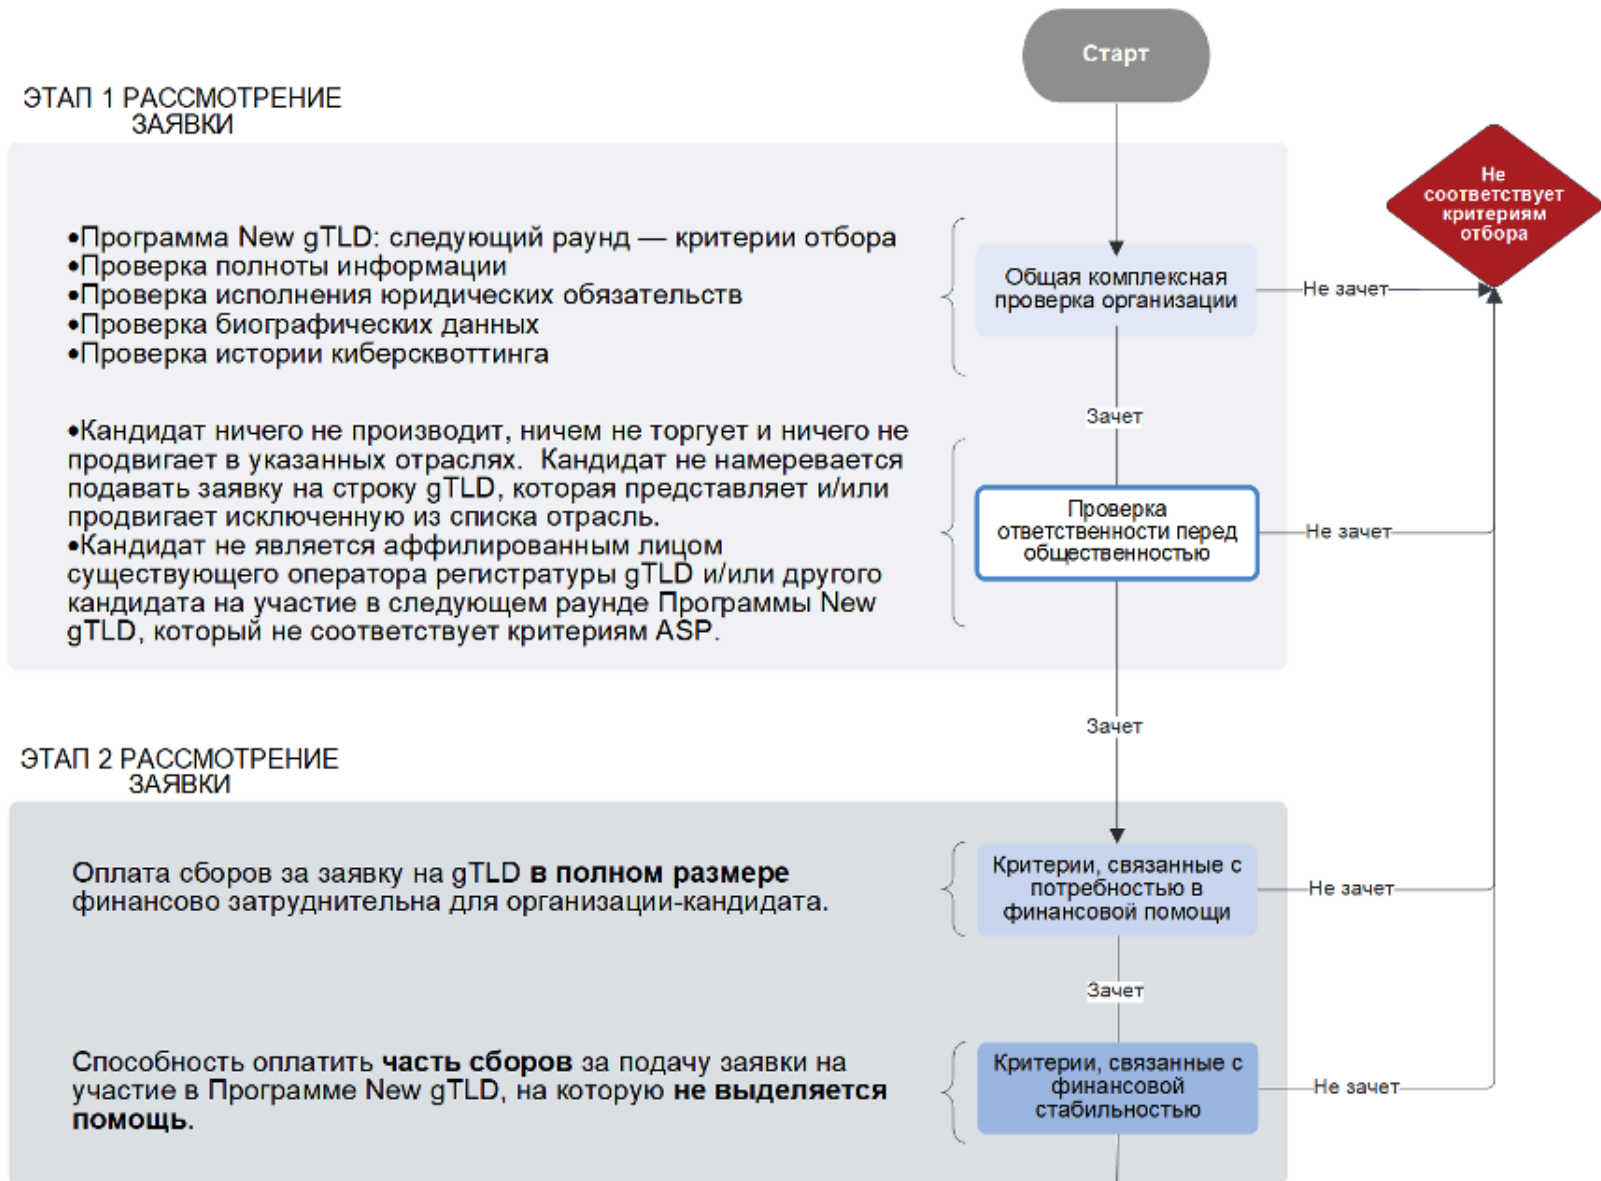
Старт

ЭТАП 1 РАССМОТРЕНИЕ ЗАЯВКИ

Не соответствует критериям отбора

•Программа New gTLD: следующий раунд — критерии отбора
•Проверка полноты информации
•Проверка исполнения юридических обязательств
•Проверка биографических данных
•Проверка истории киберсквоттинга

Общая комплексная проверка организации

Не зачет

Зачет

•Кандидат ничего не производит, ничем не торгует и ничего не продвигает в указанных отраслях. Кандидат не намеревается подавать заявку на строку gTLD, которая представляет и/или продвигает исключенную из списка отрасль.
•Кандидат не является аффилированным лицом существующего оператора регистратуры gTLD и/или другого кандидата на участие в следующем раунде Программы New gTLD, который не соответствует критериям ASP.

Проверка ответственности перед общественностью

Не зачет

Зачет

ЭТАП 2 РАССМОТРЕНИЕ ЗАЯВКИ

Оплата сборов за заявку на gTLD **в полном размере** финансово затруднительна для организации-кандидата.

Критерии, связанные с потребностью в финансовой помощи

Не зачет

Зачет

Способность оплатить **часть сборов** за подачу заявки на участие в Программе New gTLD, на которую **не выделяется помощь.**

Критерии, связанные с финансовой стабильностью

Не зачет